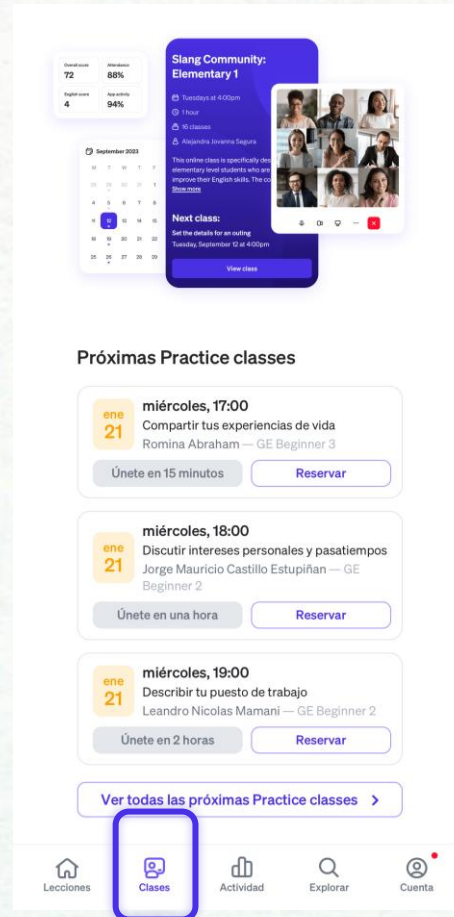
Overall score
72

Attendance
88%

English score
4

App activity
94%

September 2023

M T W T F S S

28 29 30 31 1 2 3
4 5 6 7 8 9 10
11 12 13 14 15 16 17
18 19 20 21 22 23 24
25 26 27 28 29 30

Slang Community: Elementary 1

Tuesdays at 4:00pm
1 hour
16 classes
Alejandra Jovanna Segura

This online class is specifically des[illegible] elementary level students who are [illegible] improve their English skills. The co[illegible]
Show more

Next class:
Set the details for an outing
Tuesday, September 12 at 4:00pm

View class

Próximas Practice classes

ene 21
miércoles, 17:00
Compartir tus experiencias de vida
Romina Abraham — GE Beginner 3
Únete en 15 minutos
Reservar

ene 21
miércoles, 18:00
Discutir intereses personales y pasatiempos
Jorge Mauricio Castillo Estupiñan — GE Beginner 2
Únete en una hora
Reservar

ene 21
miércoles, 19:00
Describir tu puesto de trabajo
Leandro Nicolas Mamani — GE Beginner 2
Únete en 2 horas
Reservar

Ver todas las próximas Practice classes >

Lecciones
Clases
Actividad
Explorar
Cuenta